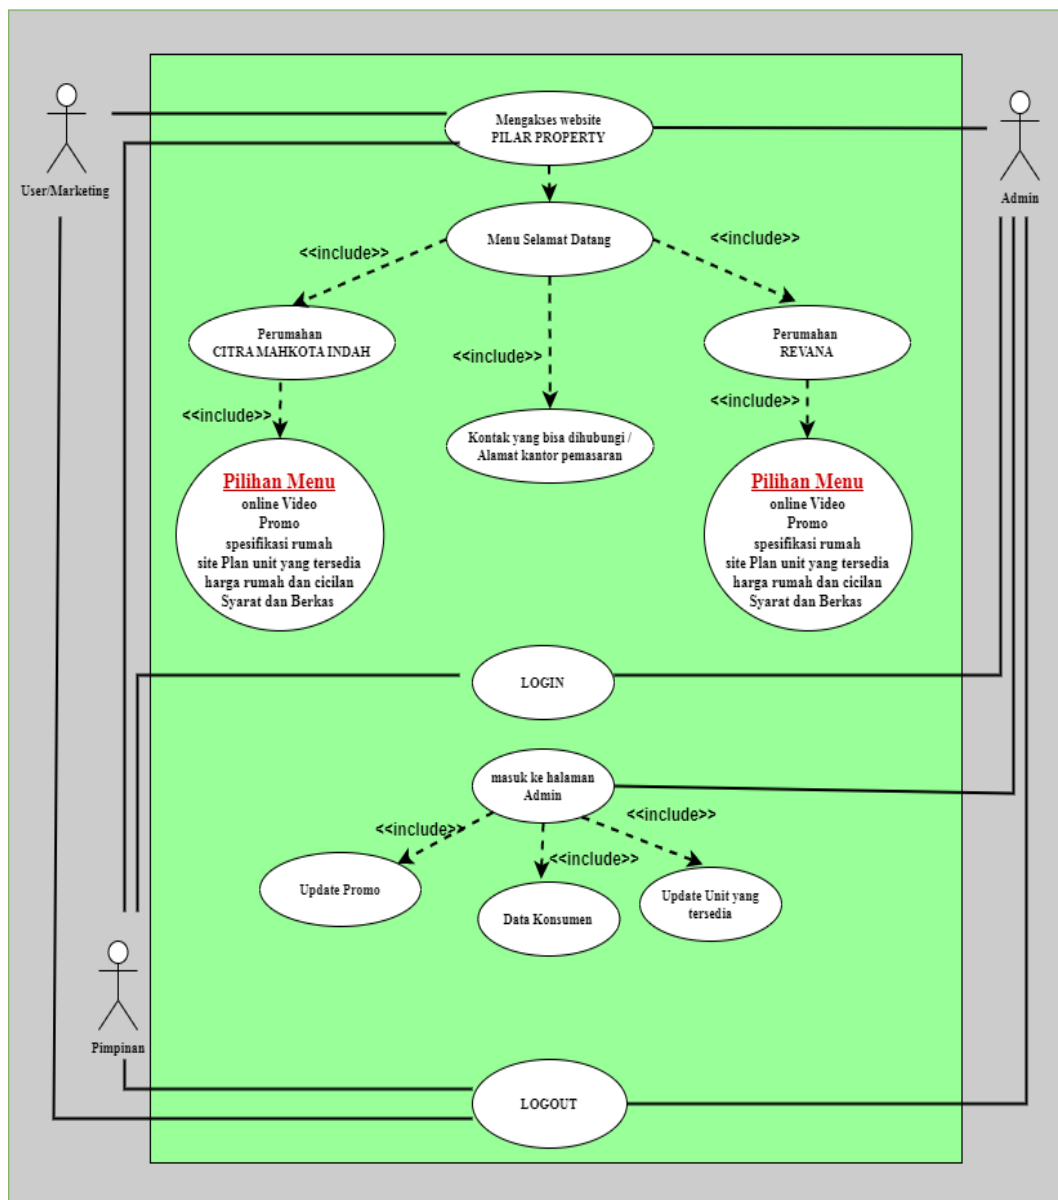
User/Marketing

Mengakses website
PILAR PROPERTY

Admin

Menu Selamat Datang

<<include>>

<<include>>

Perumahan
CITRA MAHKOTA INDAH

<<include>>

Perumahan
REVANA

<<include>>

<<include>>

Kontak yang bisa dihubungi /
Alamat kantor pemasaran

Pilihan Menu
online Video
Promo
spesifikasi rumah
site Plan unit yang tersedia
harga rumah dan cicilan
Syarat dan Berkas

Pilihan Menu
online Video
Promo
spesifikasi rumah
site Plan unit yang tersedia
harga rumah dan cicilan
Syarat dan Berkas

LOGIN

masuk ke halaman
Admin

<<include>>

<<include>>

<<include>>

Update Promo

Data Konsumen

Update Unit yang
tersedia

Pimpinan

LOGOUT